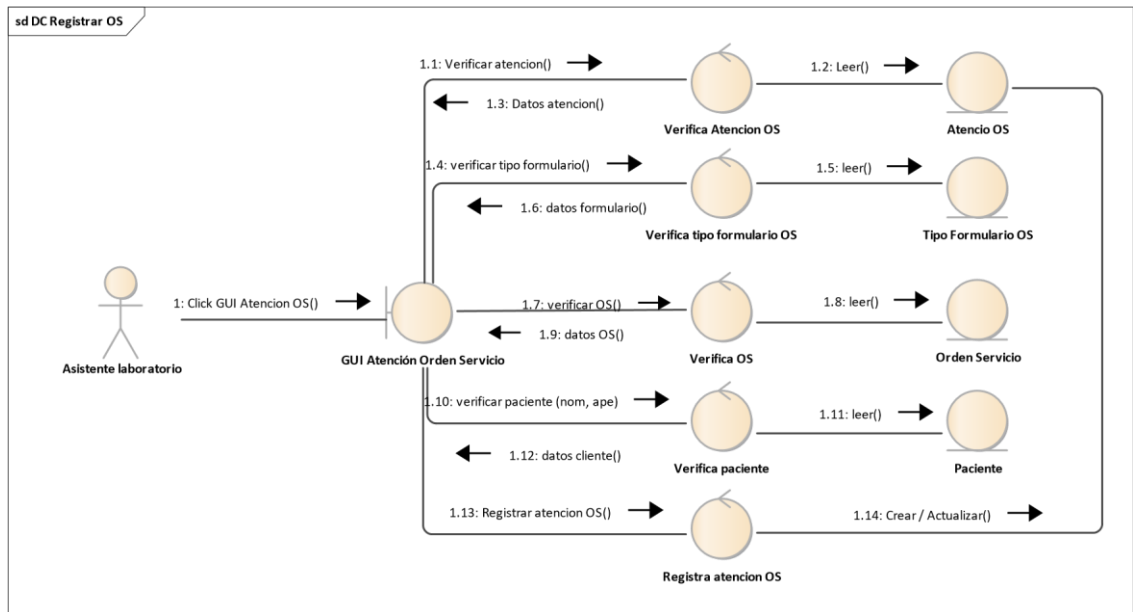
sd DC Registrar OS

1.1: Verificar atencion()

1.2: Leer()

1.3: Datos atencion()

Verifica Atencion OS

Atencio OS

1.4: verificar tipo formulario()

1.5: leer()

1.6: datos formulario()

Verifica tipo formulario OS

Tipo Formulario OS

1: Click GUI Atencion OS()

1.7: verificar OS()

1.8: leer()

1.9: datos OS()

Asistente laboratorio

GUI Atención Orden Servicio

Verifica OS

Orden Servicio

1.10: verificar paciente (nom, ape)

1.11: leer()

1.12: datos cliente()

Verifica paciente

Paciente

1.13: Registrar atencion OS()

1.14: Crear / Actualizar()

Registra atencion OS